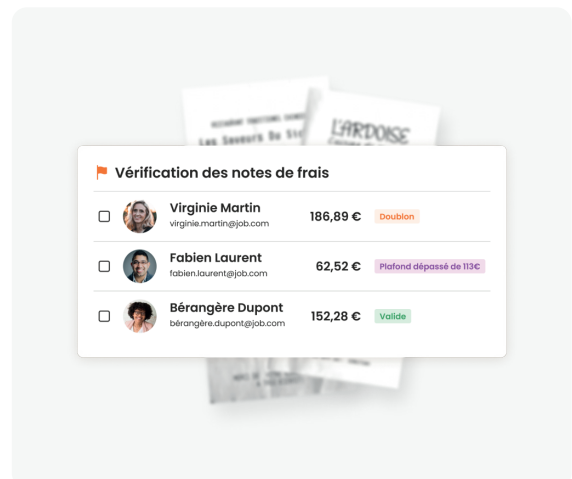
Vérification des notes de frais

| | | | |
|---|---|---|---|
| ☐ | Virginie Martin virginie.martin@job.com | 186,89 € | Doublon |
| ☐ | Fabien Laurent fabien.laurent@job.com | 62,52 € | Plafond dépassé de 113€ |
| ☐ | Bérangère Dupont bérangère.dupont@job.com | 152,28 € | Valide |